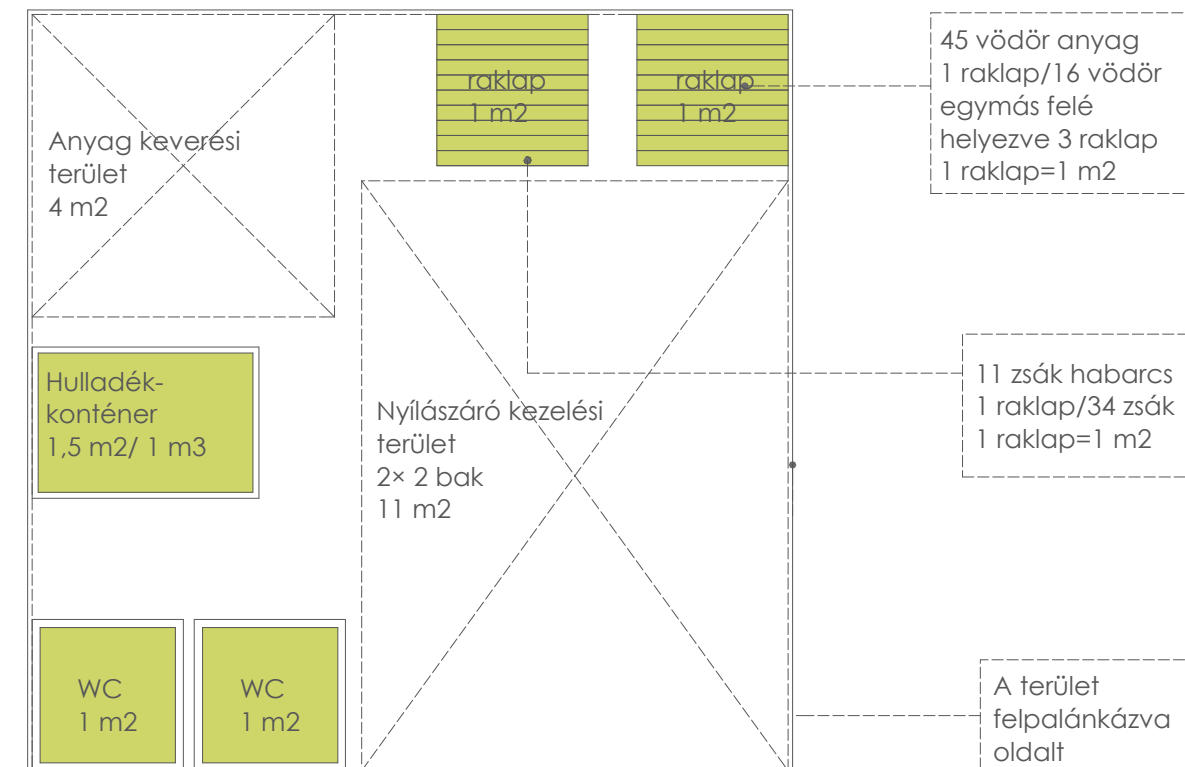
raklap
1 m2

raklap
1 m2

45 vödör anyag
1 raklap/16 vödör
egymás felé
helyezve 3 raklap
1 raklap=1 m2

Anyag keverési
terület
4 m2

Hulladék-
konténer
1,5 m2/ 1 m3

Nyílászáró kezelési
terület
2× 2 bak
11 m2

11 zsák habarcs
1 raklap/34 zsák
1 raklap=1 m2

WC
1 m2

WC
1 m2

A terület
felpalánkázva
oldalt